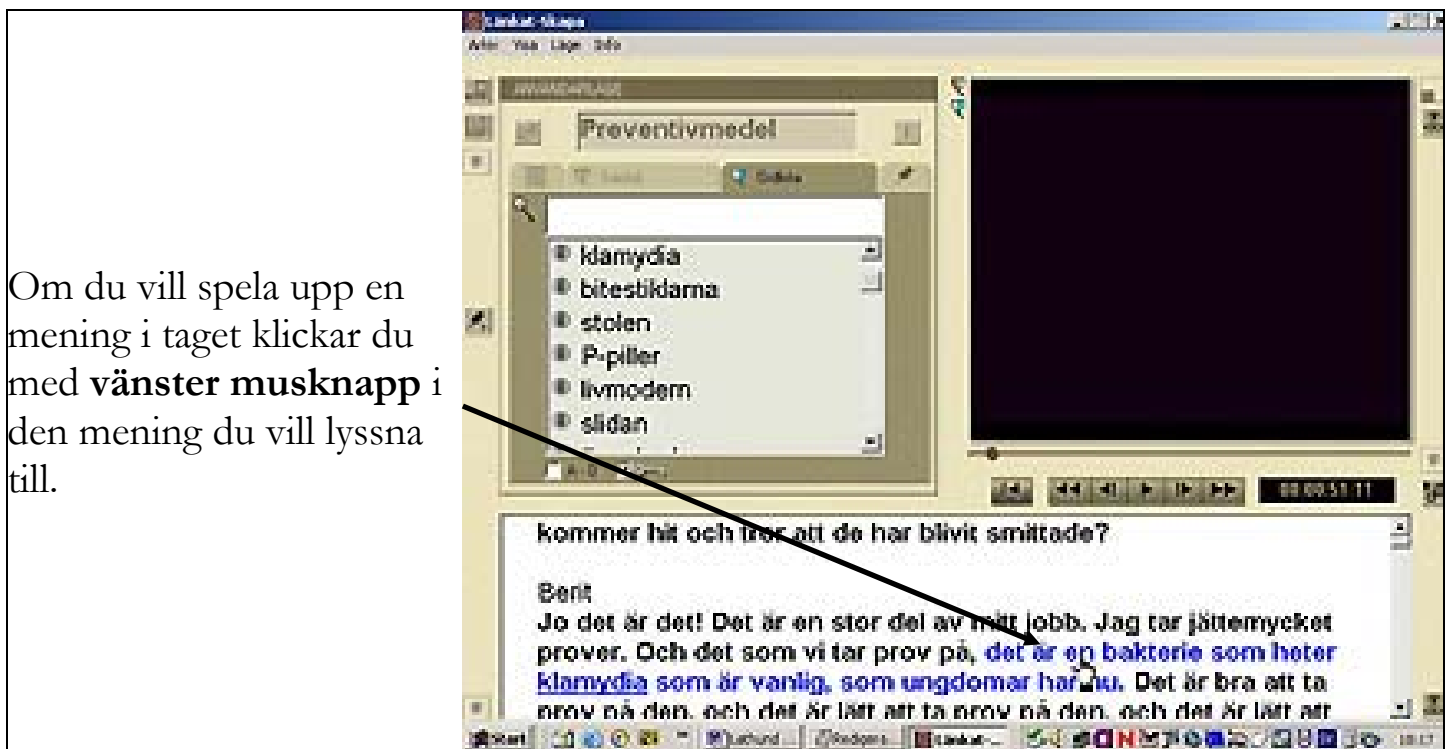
Om du vill spela upp en mening i taget klickar du med **vänster musknapp** i den mening du vill lyssna till.

Samtal-skapa

Arkiv Visa Lage Info

Preventivmedel

klamydia
bitestikarna
stolen
P-piller
livmodern
slidan

00:00:51:11

kommer hit och tror att de har blivit smittade?

Berit
Jo det är det! Det är en stor del av mitt jobb. Jag tar jättemycket prover. Och det som vi tar prov på, det är en bakterie som heter Klamydia som är vanlig, som ungdomar har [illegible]. Det är bra att ta prov på den, och det är lätt att ta prov på den, och det är lätt att

Start